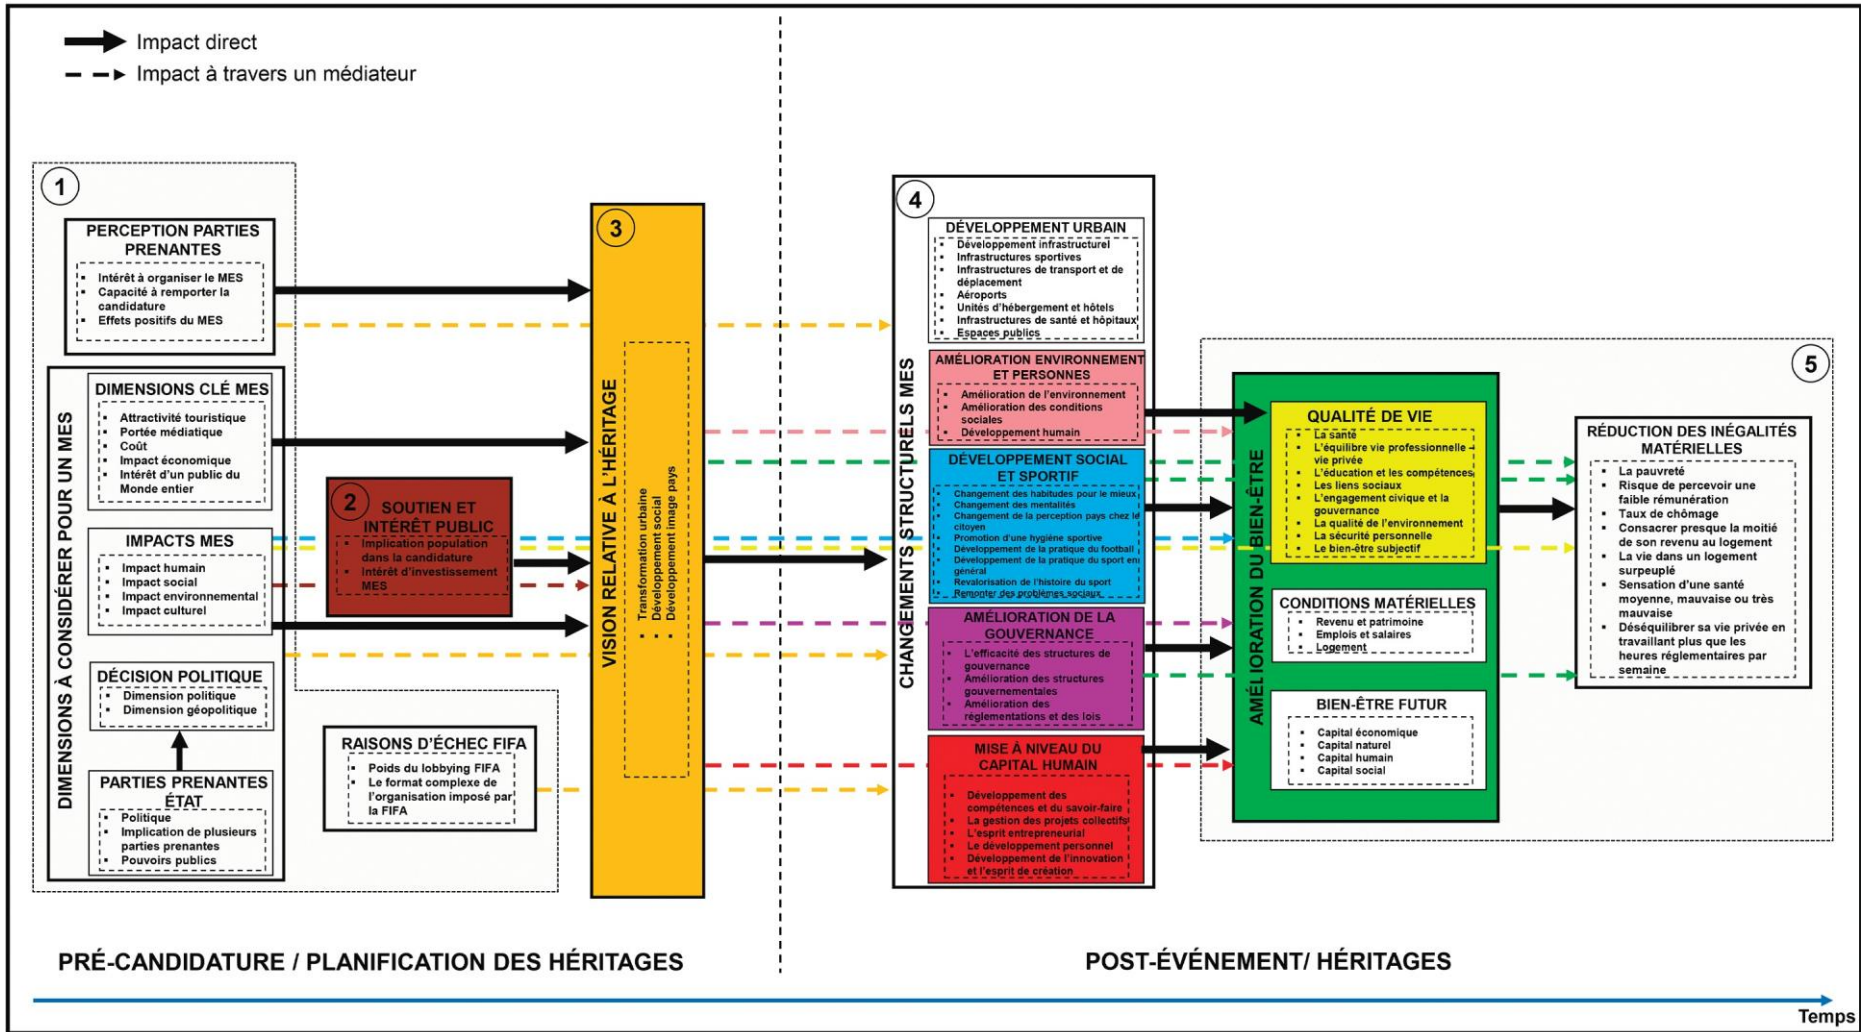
Impact direct
Impact à travers un médiateur

1

DIMENSIONS À CONSIDÉRER POUR UN MES

PERCEPTION PARTIES PRENANTES
- Intérêt à organiser le MES
- Capacité à remporter la candidature
- Effets positifs du MES

DIMENSIONS CLÉ MES
- Attractivité touristique
- Portée médiatique
- Coût
- Impact économique
- Intérêt d'un public du Monde entier

IMPACTS MES
- Impact humain
- Impact social
- Impact environnemental
- Impact culturel

DÉCISION POLITIQUE
- Dimension politique
- Dimension géopolitique

PARTIES PRENANTES ÉTAT
- Politique
- Implication de plusieurs parties prenantes
- Pouvoirs publics

2 SOUTIEN ET INTÉRÊT PUBLIC
- Implication population dans la candidature
- Intérêt d'investissement MES

RAISONS D'ÉCHEC FIFA
- Poids du lobbying FIFA
- Le format complexe de l'organisation imposé par la FIFA

3
VISION RELATIVE À L'HÉRITAGE
- Transformation urbaine
- Développement social
- Développement image pays

4
CHANGEMENTS STRUCTURELS MES

DÉVELOPPEMENT URBAIN
- Développement infrastructurel
- Infrastructures sportives
- Infrastructures de transport et de déplacement
- Aéroports
- Unités d'hébergement et hôtels
- Infrastructures de santé et hôpitaux
- Espaces publics

AMÉLIORATION ENVIRONNEMENT ET PERSONNES
- Amélioration de l'environnement
- Amélioration des conditions sociales
- Développement humain

DÉVELOPPEMENT SOCIAL ET SPORTIF
- Changement des habitudes pour le mieux
- Changement des mentalités
- Changement de la perception pays chez le citoyen
- Promotion d'une hygiène sportive
- Développement de la pratique du football
- Développement de la pratique du sport en général
- Revalorisation de l'histoire du sport
- Remonter des problèmes sociaux

AMÉLIORATION DE LA GOUVERNANCE
- L'efficacité des structures de gouvernance
- Amélioration des structures gouvernementales
- Amélioration des réglementations et des lois

MISE À NIVEAU DU CAPITAL HUMAIN
- Développement des compétences et du savoir-faire
- La gestion des projets collectifs
- L'esprit entrepreneurial
- Le développement personnel
- Développement de l'innovation et l'esprit de création

5
AMÉLIORATION DU BIEN-ÊTRE

QUALITÉ DE VIE
- La santé
- L'équilibre vie professionnelle - vie privée
- L'éducation et les compétences
- Les liens sociaux
- L'engagement civique et la gouvernance
- La qualité de l'environnement
- La sécurité personnelle
- Le bien-être subjectif

CONDITIONS MATÉRIELLES
- Revenu et patrimoine
- Emplois et salaires
- Logement

BIEN-ÊTRE FUTUR
- Capital économique
- Capital naturel
- Capital humain
- Capital social

RÉDUCTION DES INÉGALITÉS MATÉRIELLES
- La pauvreté
- Risque de percevoir une faible rémunération
- Taux de chômage
- Consacrer presque la moitié de son revenu au logement
- La vie dans un logement surpeuplé
- Sensation d'une santé moyenne, mauvaise ou très mauvaise
- Déséquilibrer sa vie privée en travaillant plus que les heures réglementaires par semaine

PRÉ-CANDIDATURE / PLANIFICATION DES HÉRITAGES
POST-ÉVÉNEMENT/ HÉRITAGES
Temps